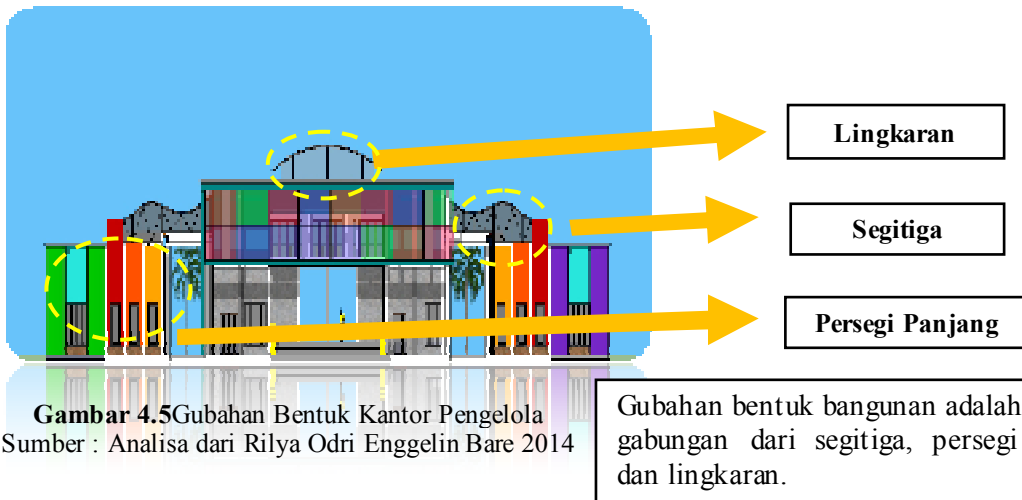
Lingkaran

Segitiga

Persegi Panjang

**Gambar 4.5**Gubahan Bentuk Kantor Pengelola
Sumber : Analisa dari Rilya Odri Enggelin Bare 2014

Gubahan bentuk bangunan adalah gabungan dari segitiga, persegi dan lingkaran.